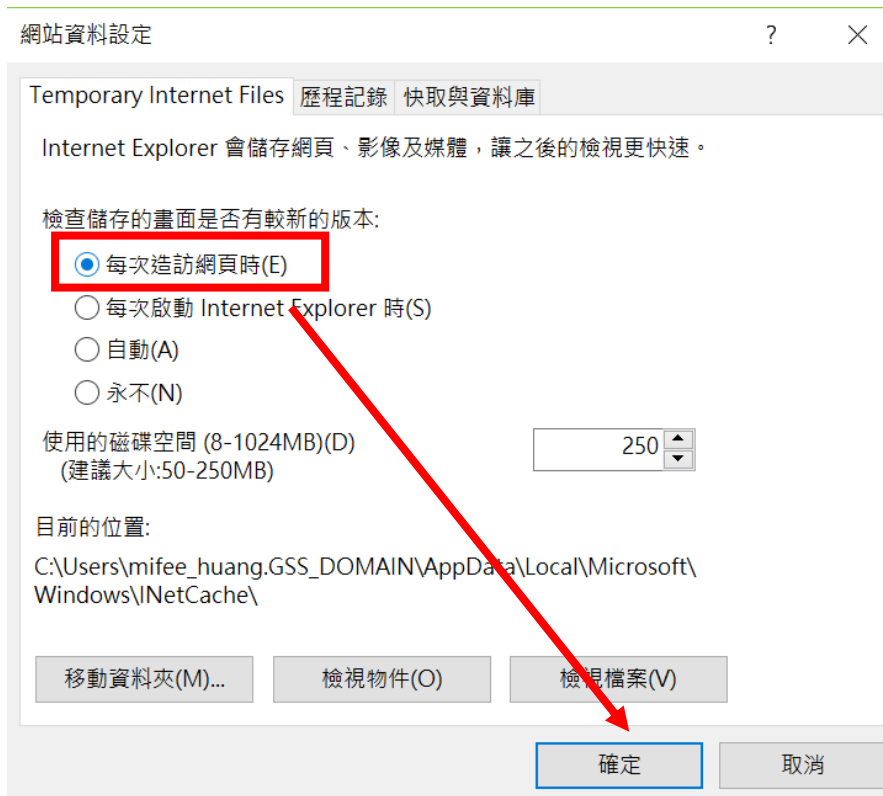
網站資料設定

?

Temporary Internet Files | 歷程記錄 | 快取與資料庫

Internet Explorer 會儲存網頁、影像及媒體，讓之後的檢視更快速。

檢查儲存的畫面是否有較新的版本:

每次造訪網頁時(E)

每次啟動 Internet Explorer 時(S)

自動(A)

永不(N)

使用的磁碟空間 (8-1024MB)(D)
(建議大小:50-250MB)

250

目前的位置:

C:\Users\mifee_huang.GSS_DOMAIN\AppData\Local\Microsoft\Windows\INetCache\

移動資料夾(M)...

檢視物件(O)

檢視檔案(V)

確定

取消